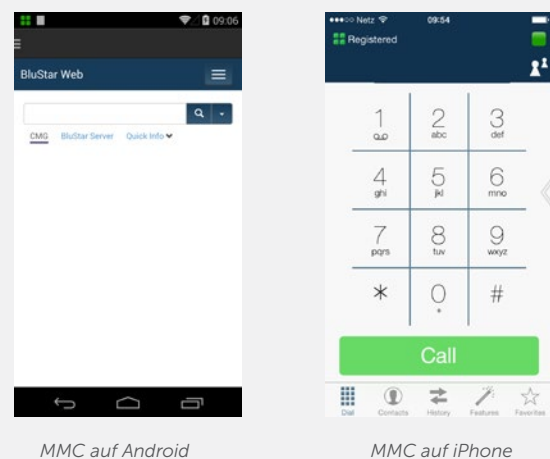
09:06

BluStar Web

CMG BluStar Server Quick Info

MMC auf Android

Netz 09:54

Registered

1
2 abc
3 def
4 ghi
5 jkl
6 mno
7 pqrs
8 tuv
9 wxyz
*
0
#

Call

Dial Contacts History Features Favorites

MMC auf iPhone